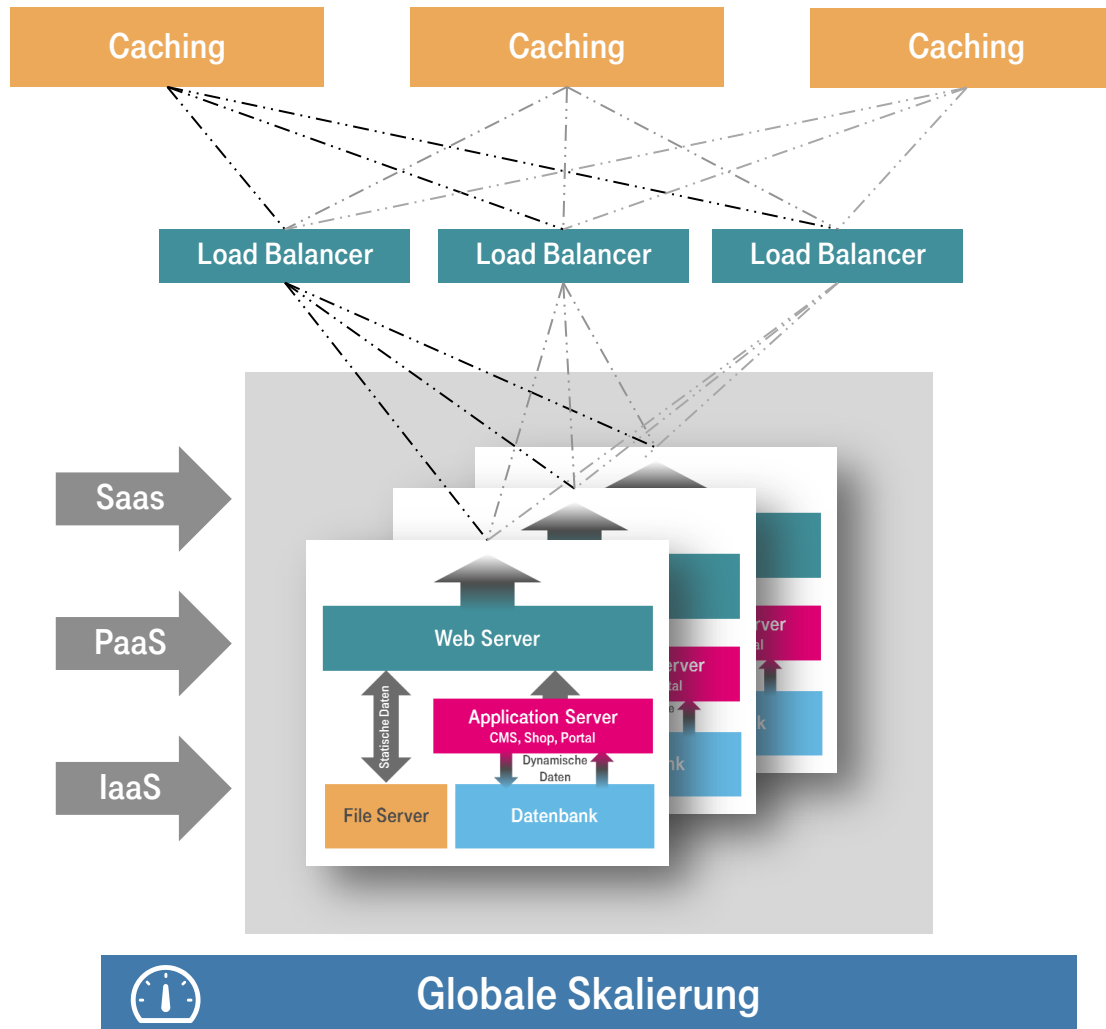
Caching

Caching

Caching

Load Balancer

Load Balancer

Load Balancer

Saas

PaaS

IaaS

Web Server

Statische Daten

Application Server
CMS, Shop, Portal

Dynamische Daten

File Server

Datenbank

Globale Skalierung